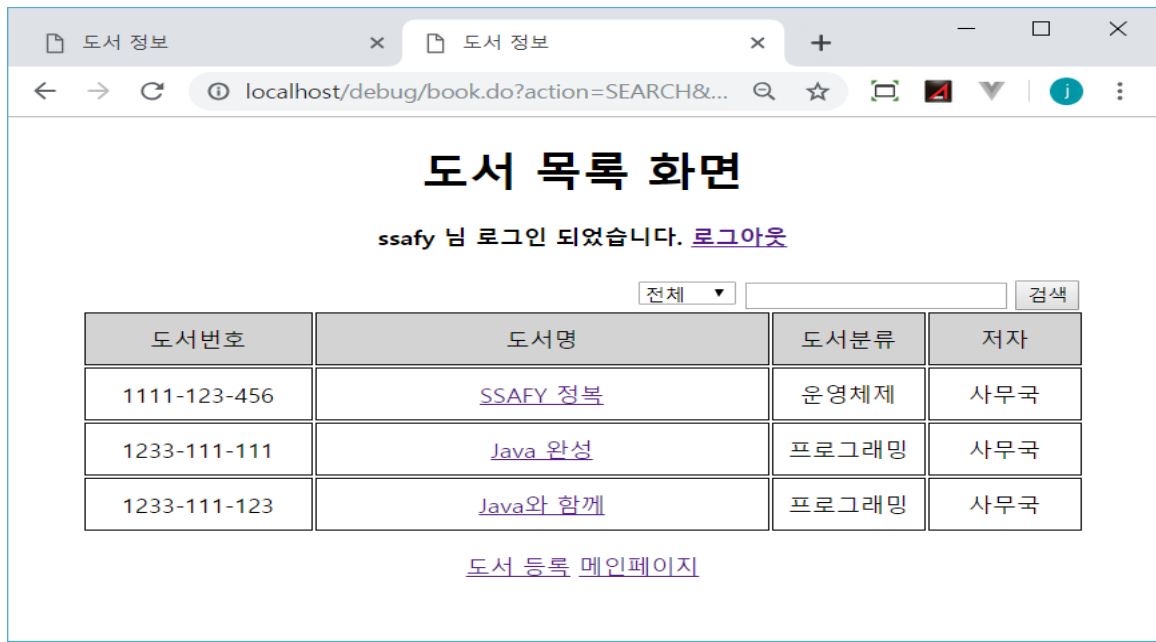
도서 정보 ×
도서 정보 ×
+

localhost/debug/book.do?action=SEARCH&...

j

# 도서 목록 화면

ssafy 님 로그인 되었습니다. 로그아웃

전체 ▼ 검색

| 도서번호 | 도서명 | 도서분류 | 저자 |
|---|---|---|---|
| 1111-123-456 | SSAFY 정복 | 운영체제 | 사무국 |
| 1233-111-111 | Java 완성 | 프로그래밍 | 사무국 |
| 1233-111-123 | Java와 함께 | 프로그래밍 | 사무국 |

도서 등록 메인페이지